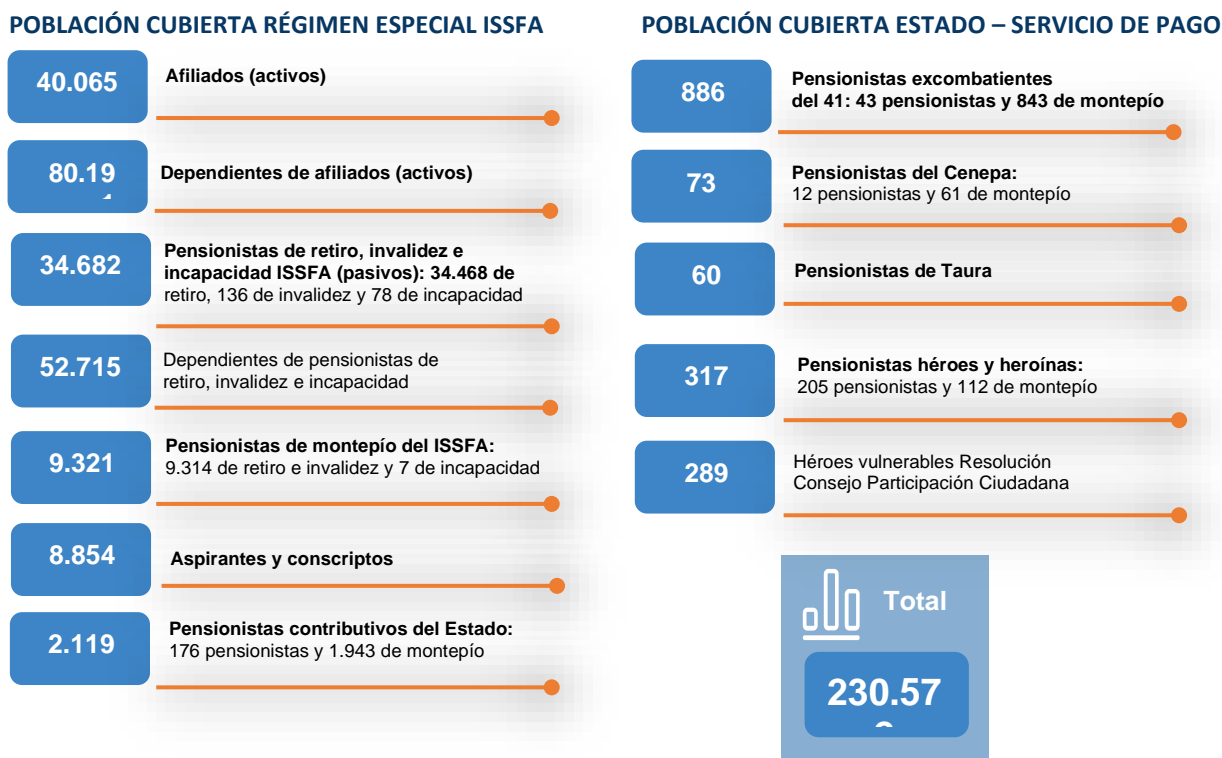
POBLACIÓN CUBIERTA RÉGIMEN ESPECIAL ISSFA

40.065
Afiliados (activos)

80.19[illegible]
Dependientes de afiliados (activos)

34.682
Pensionistas de retiro, invalidez e incapacidad ISSFA (pasivos): 34.468 de retiro, 136 de invalidez y 78 de incapacidad

52.715
Dependientes de pensionistas de retiro, invalidez e incapacidad

9.321
Pensionistas de montepío del ISSFA: 9.314 de retiro e invalidez y 7 de incapacidad

8.854
Aspirantes y conscriptos

2.119
Pensionistas contributivos del Estado: 176 pensionistas y 1.943 de montepío

POBLACIÓN CUBIERTA ESTADO – SERVICIO DE PAGO

886
Pensionistas excombatientes del 41: 43 pensionistas y 843 de montepío

73
Pensionistas del Cenepa: 12 pensionistas y 61 de montepío

60
Pensionistas de Taura

317
Pensionistas héroes y heroínas: 205 pensionistas y 112 de montepío

289
Héroes vulnerables Resolución Consejo Participación Ciudadana

Total
230.57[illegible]